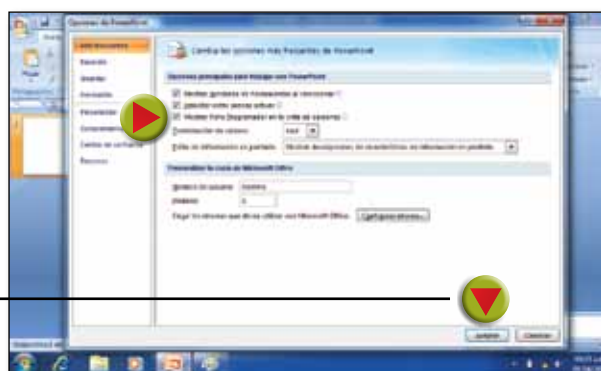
Opciones de PowerPoint

Más frecuentes
Revisión
Guardar
Avanzadas
Personalizar
Complementos
Centro de confianza
Recursos

Cambie las opciones más frecuentes de PowerPoint

Opciones principales para trabajar con PowerPoint

Mostrar minibarra de herramientas al seleccionar
Habilitar vistas previas activas
Mostrar ficha Programador en la cinta de opciones
Combinación de colores: Azul
Estilo de información en pantalla: Mostrar descripciones de características en información en pantalla

Personalizar la copia de Microsoft Office

Nombre de usuario: Usuario
Iniciales: U
Elegir los idiomas que desea utilizar con Microsoft Office: Configuración de idioma...

Aceptar
Cancelar